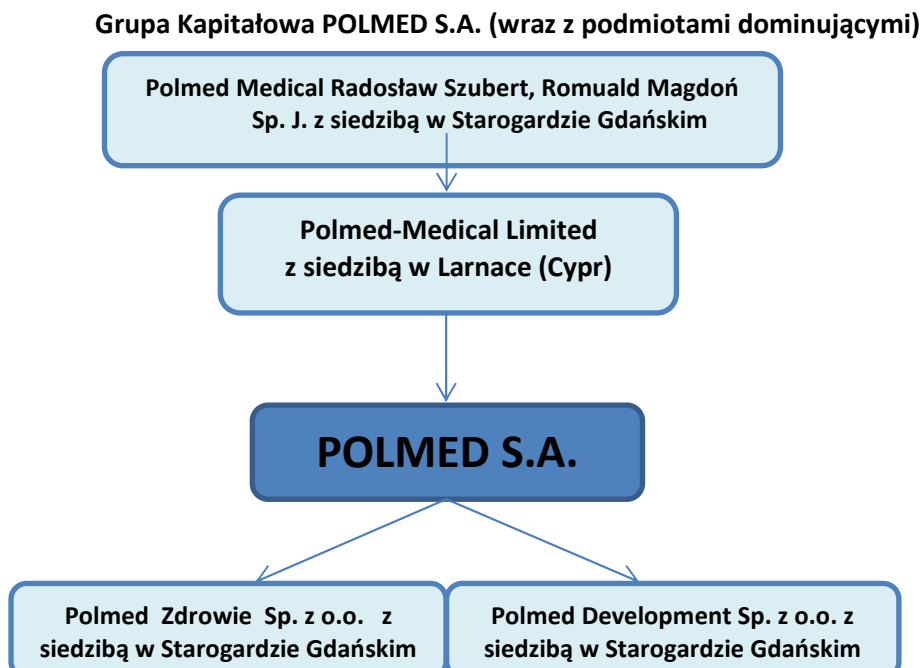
Grupa Kapitałowa POLMED S.A. (wraz z podmiotami dominującymi)

Polmed Medical Radosław Szubert, Romuald Magdoń Sp. J. z siedzibą w Starogardzie Gdańskim

Polmed-Medical Limited z siedzibą w Larnace (Cypr)

POLMED S.A.

Polmed Zdrowie Sp. z o.o. z siedzibą w Starogardzie Gdańskim

Polmed Development Sp. z o.o. z siedzibą w Starogardzie Gdańskim